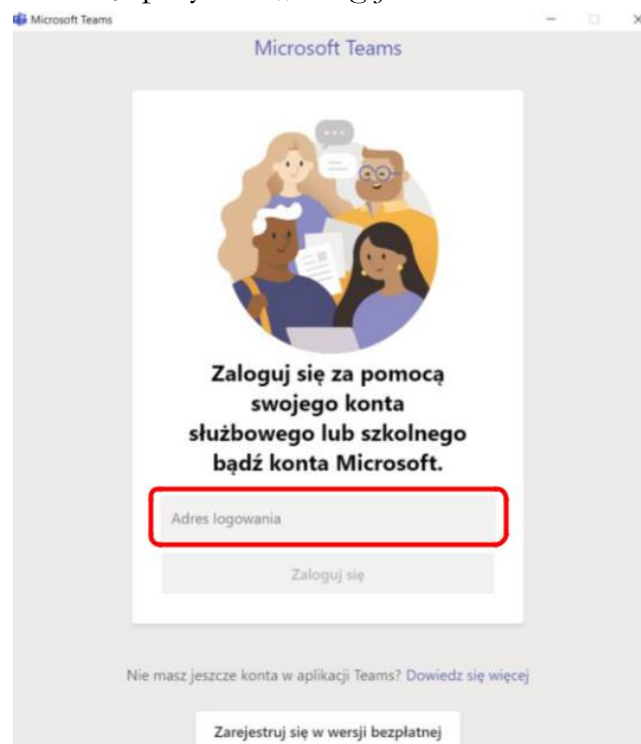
Microsoft Teams

Microsoft Teams

Zaloguj się za pomocą swojego konta służbowego lub szkolnego bądź konta Microsoft.

Adres logowania

Zaloguj się

Nie masz jeszcze konta w aplikacji Teams? Dowiedz się więcej

Zarejestruj się w wersji bezpłatnej